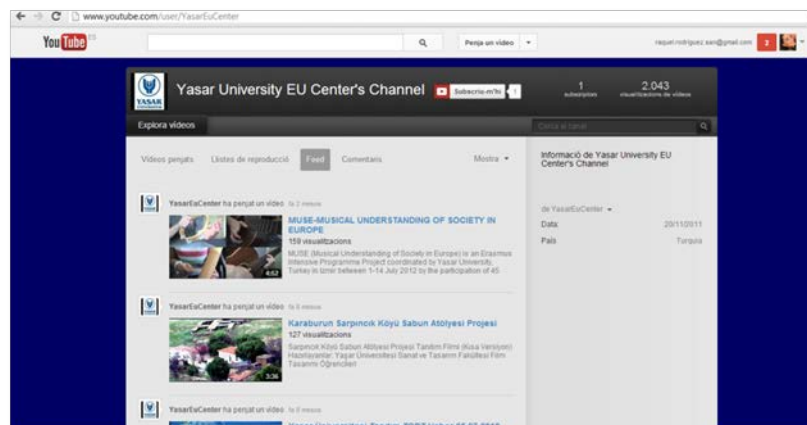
www.youtube.com/user/YasarEuCenter

YouTube ES

Penja un vídeo

raquel.rodriguez.san@gmail.com

2

YASAR

Yasar University EU Center's Channel

Subscriu-m'hi

1

subscriptors

2.043

visualitzacions de vídeos

Explora vídeos

Cerca al canal

Vídeos penjats

Llistes de reproducció

Feed

Comentaris

Mostra

YasarEuCenter ha penjat un vídeo fa 3 mesos

MUSE-MUSICAL UNDERSTANDING OF SOCIETY IN EUROPE

159 visualitzacions

MUSE (Musical Understanding of Society in Europe) is an Erasmus Intensive Programme Project coordinated by Yasar University, Turkey in Izmir between 1-14 July 2012 by the participation of 45

4:52

YasarEuCenter ha penjat un vídeo fa 5 mesos

Karaburun Sarpıncık Köyü Sabun Atölyesi Projesi

127 visualitzacions

Sarpıncık Köyü Sabun Atölyesi Projesi Tanıtım Filmi (Kısa Versiyon) Hazırlayanlar: Yaşar Üniversitesi Sanat ve Tasarım Fakültesi Film Tasarımı Öğrencileri

3:36

YasarEuCenter ha penjat un vídeo fa 5 mesos

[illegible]

Informació de Yasar University EU Center's Channel

de YasarEuCenter

Data: 20/11/2011

País: Turquia